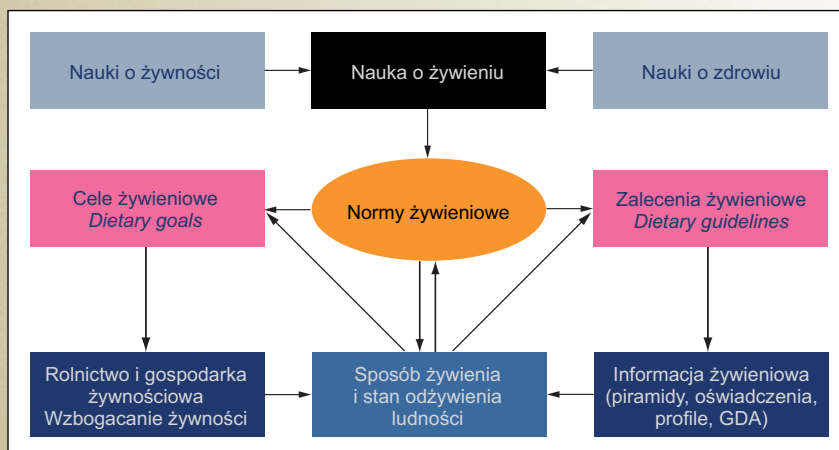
Nauki o żywności

Nauka o żywieniu

Nauki o zdrowiu

Cele żywieniowe
*Dietary goals*

Normy żywieniowe

Zalecenia żywieniowe
*Dietary guidelines*

Rolnictwo i gospodarka żywnościowa
Wzbogacanie żywności

Sposób żywienia i stan odżywienia ludności

Informacja żywieniowa (piramidy, oświadczenia, profile, GDA)